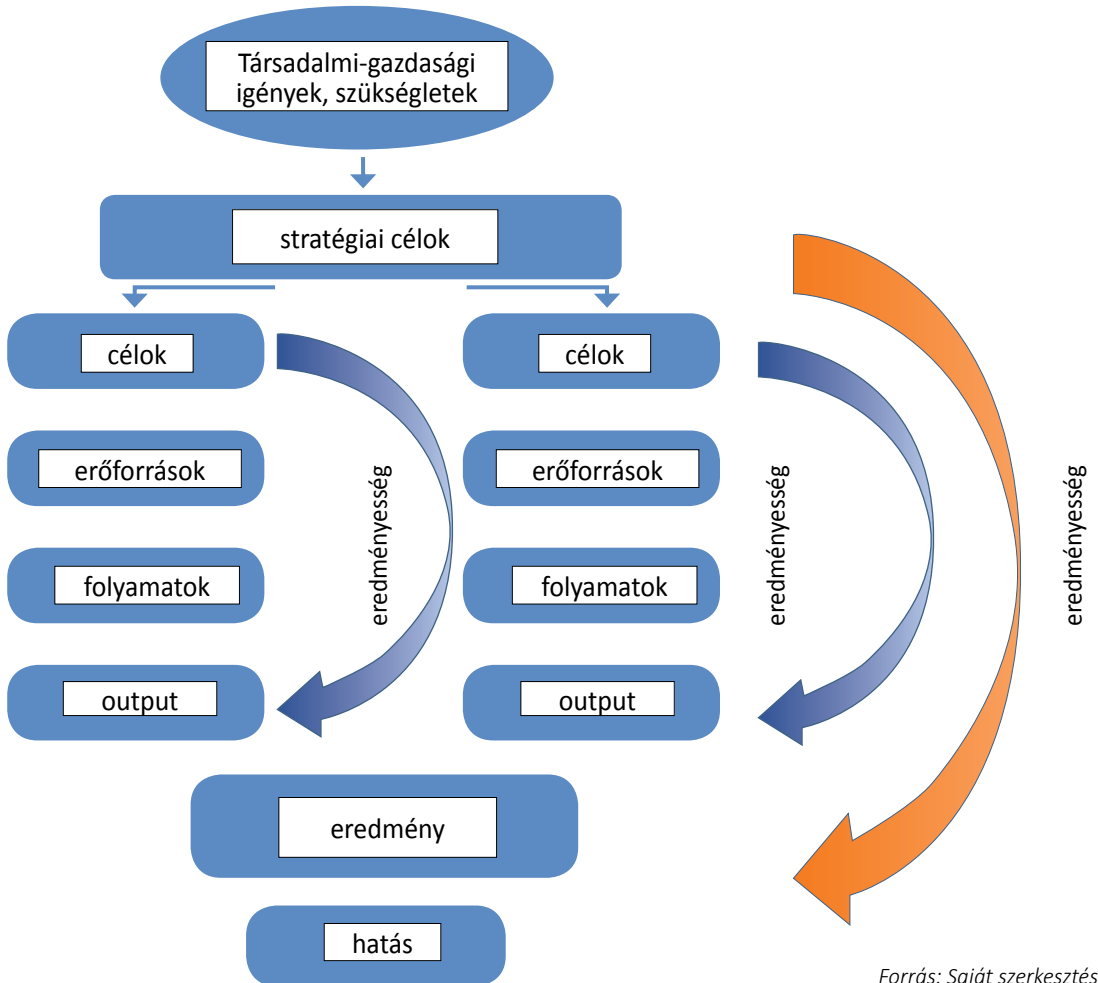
Társadalmi-gazdasági igények, szükségletek

stratégiai célok

célok

erőforrások

folyamatok

output

eredményesség

célok

erőforrások

folyamatok

output

eredményesség

eredményesség

eredmény

hatás

Forrás: Saját szerkesztés